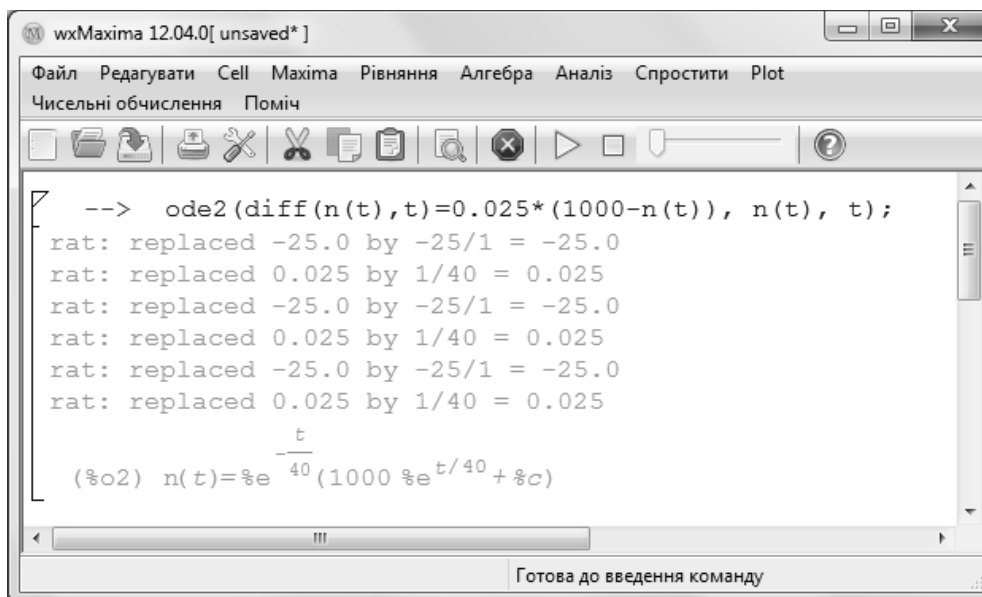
wxMaxima 12.04.0[ unsaved* ]

Файл Редагувати Cell Maxima Рівняння Алгебра Аналіз Спростити Plot Чисельні обчислення Поміч

--> ode2(diff(n(t),t)=0.025*(1000-n(t)), n(t), t);
rat: replaced -25.0 by -25/1 = -25.0
rat: replaced 0.025 by 1/40 = 0.025
rat: replaced -25.0 by -25/1 = -25.0
rat: replaced 0.025 by 1/40 = 0.025
rat: replaced -25.0 by -25/1 = -25.0
rat: replaced 0.025 by 1/40 = 0.025

(%o2) $n(t)=\%e^{-\frac{t}{40}}(1000\,\%e^{t/40}+\%c)$

Готова до введення команду